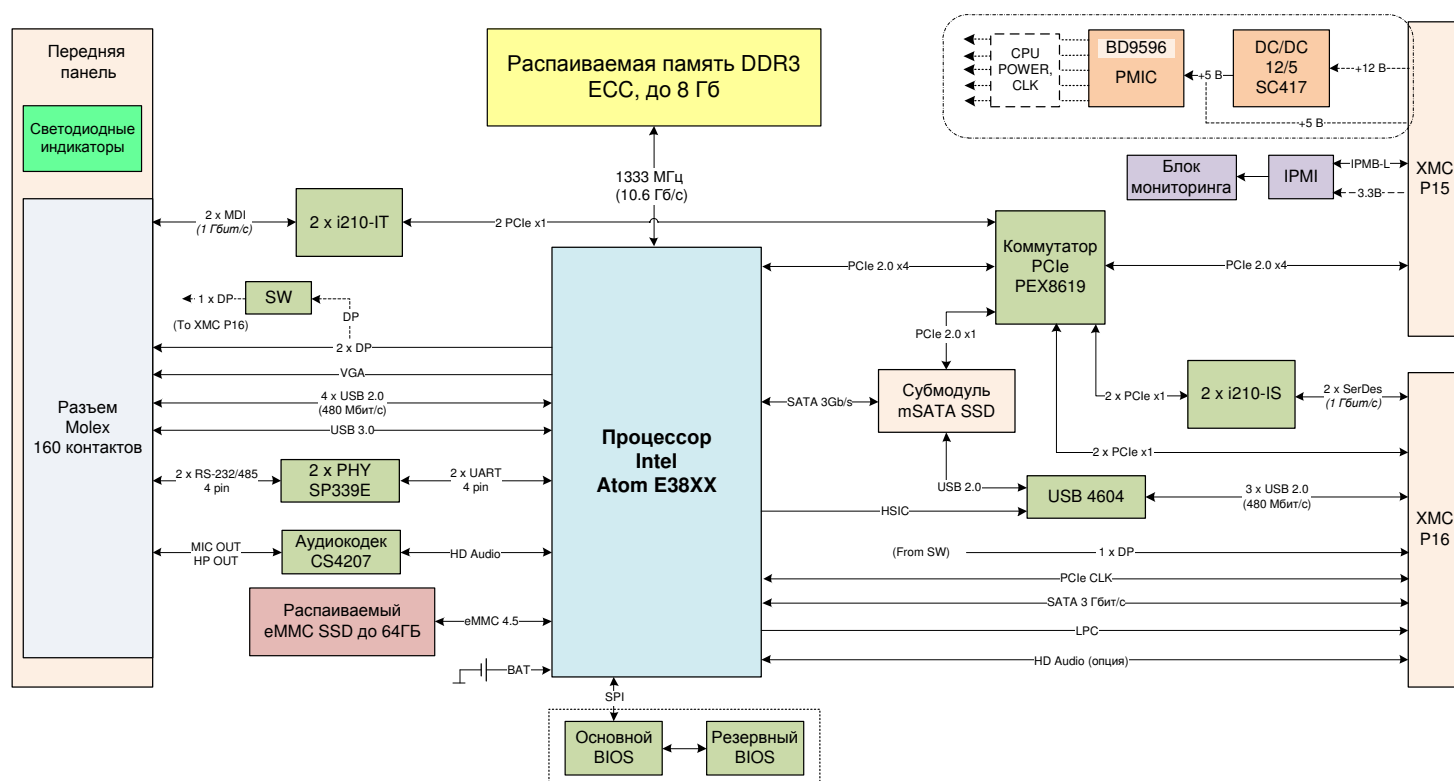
Передняя панель

Светодиодные индикаторы

Распаиваемая память DDR3 ECC, до 8 Гб

CPU POWER, CLK

BD9596 PMIC

DC/DC 12/5 SC417

+5 В

+12 В

+5 В

Блок мониторинга

IPMI

IPMB-L

3.3В

XMC P15

1333 МГц (10.6 Гб/с)

2 x MDI (1 Гбит/с)

2 x i210-IT

2 PCIe x1

Коммутатор PCIe PEX8619

PCIe 2.0 x4

PCIe 2.0 x4

1 x DP

SW

DP

(To XMC P16)

2 x DP

PCIe 2.0 x1

VGA

Разъем Molex 160 контактов

4 x USB 2.0 (480 Мбит/с)

SATA 3Gb/s

Субмодуль mSATA SSD

2 x PCIe x1

2 x i210-IS

2 x SerDes (1 Гбит/с)

USB 3.0

Процессор Intel Atom E38XX

2 x PCIe x1

2 x RS-232/485 4 pin

2 x PHY SP339E

2 x UART 4 pin

USB 2.0

USB 4604

3 x USB 2.0 (480 Мбит/с)

HSIC

XMC P16

MIC OUT HP OUT

Аудиокодек CS4207

HD Audio

(From SW)

1 x DP

PCIe CLK

Распаиваемый eMMC SSD до 64ГБ

eMMC 4.5

SATA 3 Гбит/с

LPC

BAT

HD Audio (опция)

SPI

Основной BIOS

Резервный BIOS